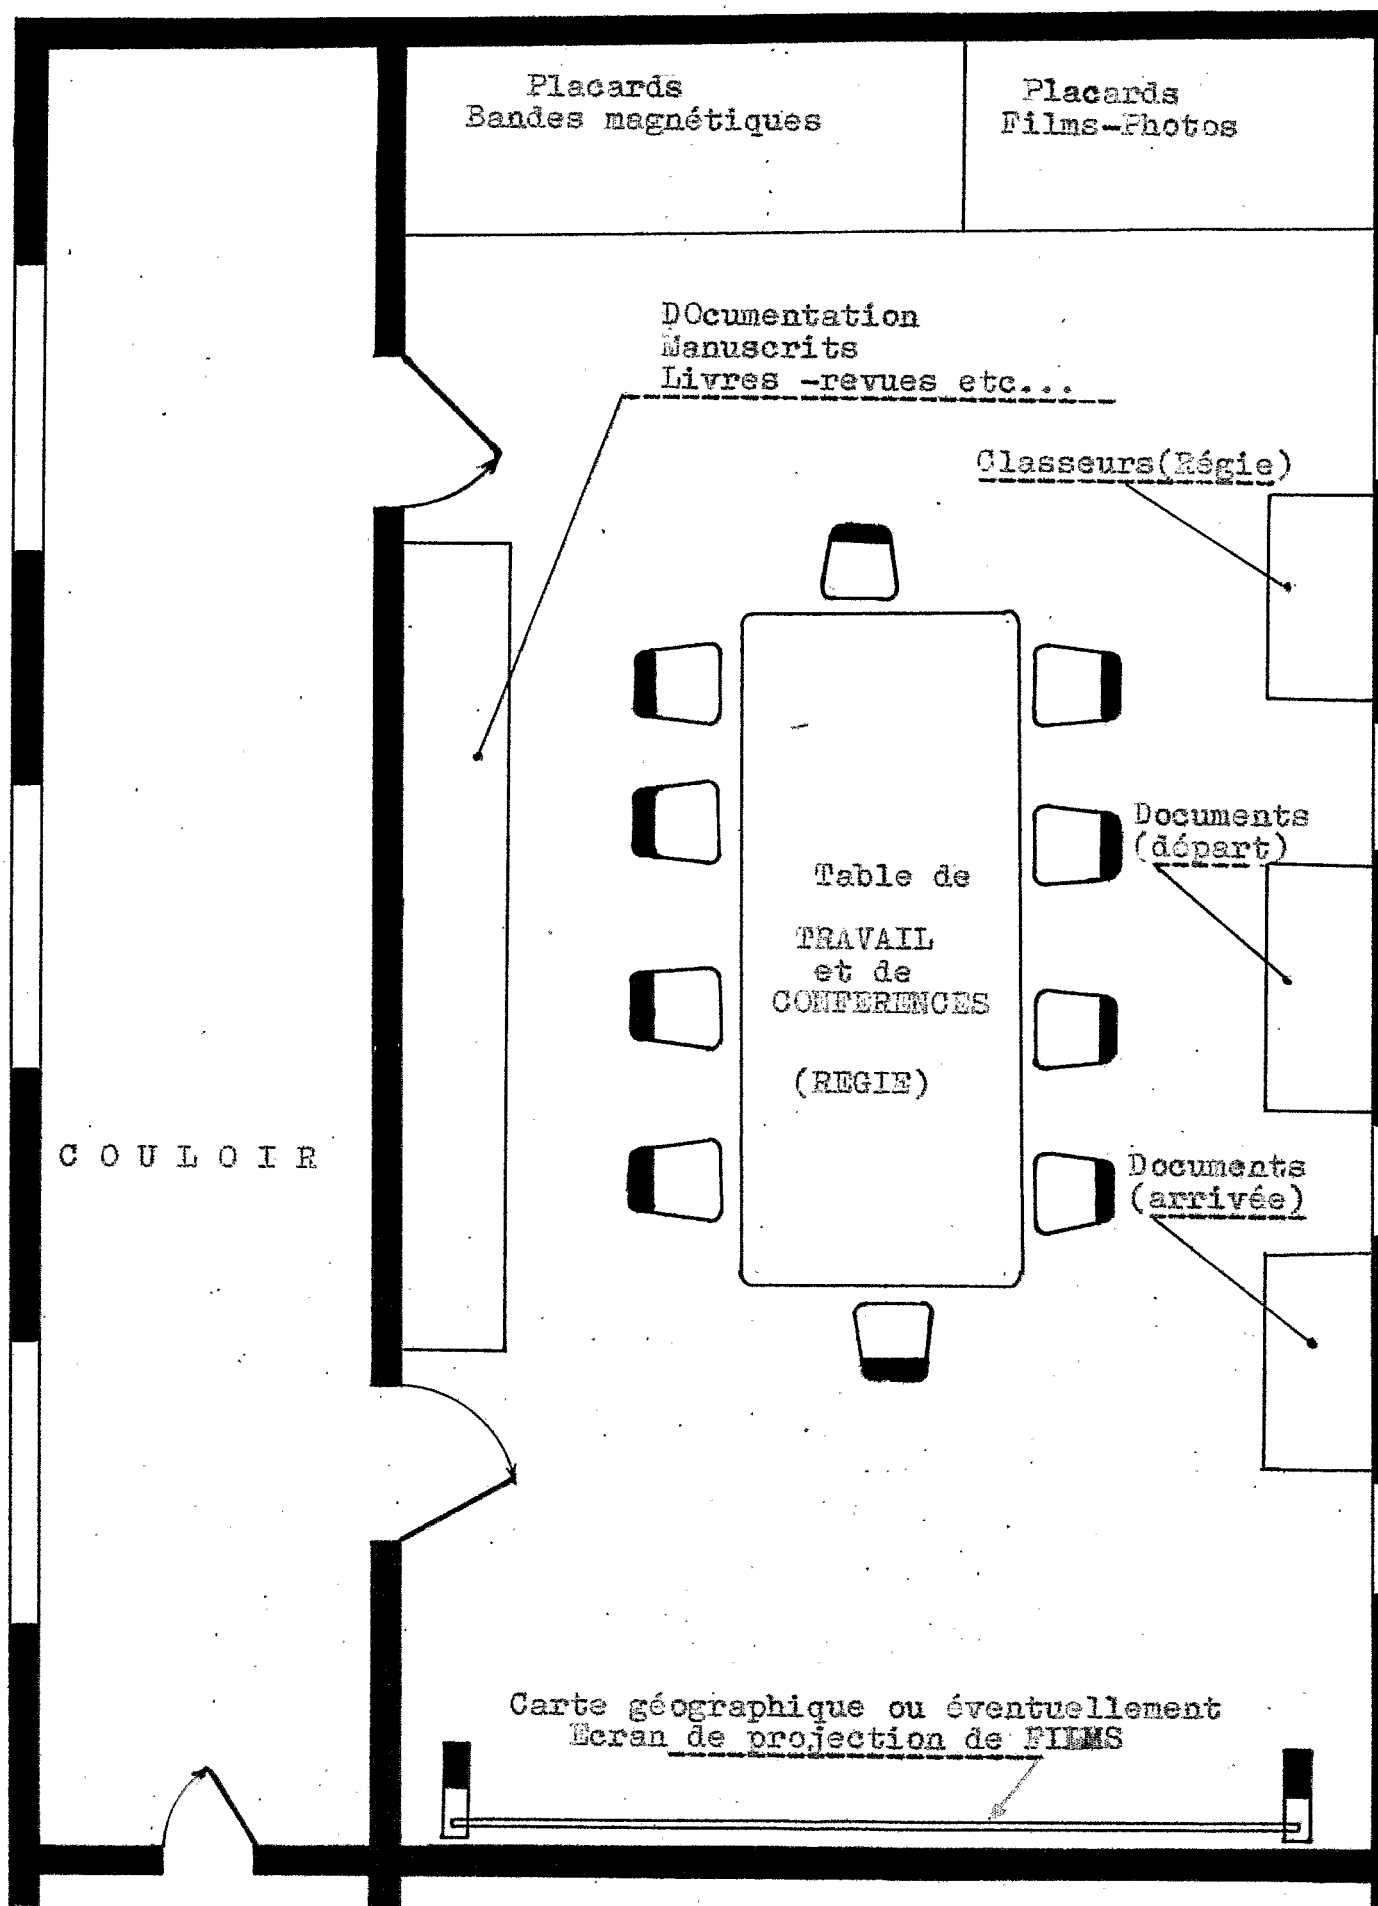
Placards
Bandes magnétiques

Placards
Films-Photos

DOcumentation
Manuscrits
Livres -revues etc...

Classeurs(Régie)

Documents
(départ)

Table de

TRAVAIL
et de
CONFERENCES

(REGIE)

Documents
(arrivée)

C O U L O I R

Carte géographique ou éventuellement
Ecran de projection de FILMS